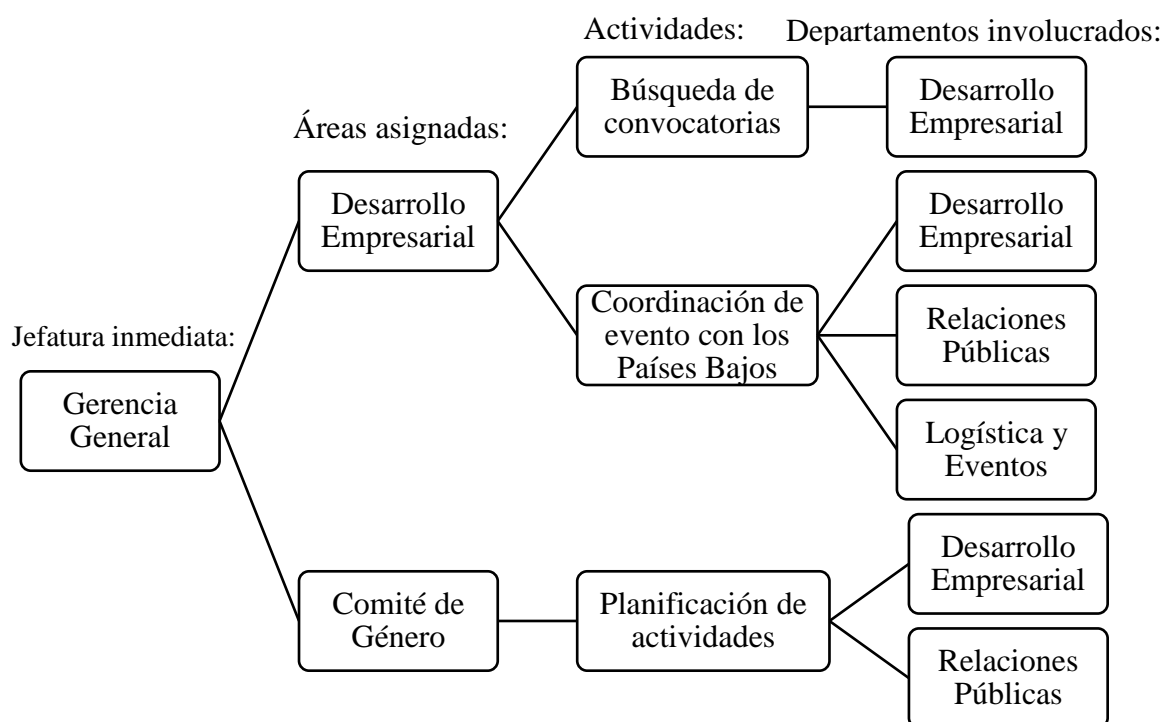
Actividades: Departamentos involucrados:

Áreas asignadas:

Jefatura inmediata:

Gerencia General

Desarrollo Empresarial

Búsqueda de convocatorias

Desarrollo Empresarial

Coordinación de evento con los Países Bajos

Desarrollo Empresarial

Relaciones Públicas

Logística y Eventos

Comité de Género

Planificación de actividades

Desarrollo Empresarial

Relaciones Públicas